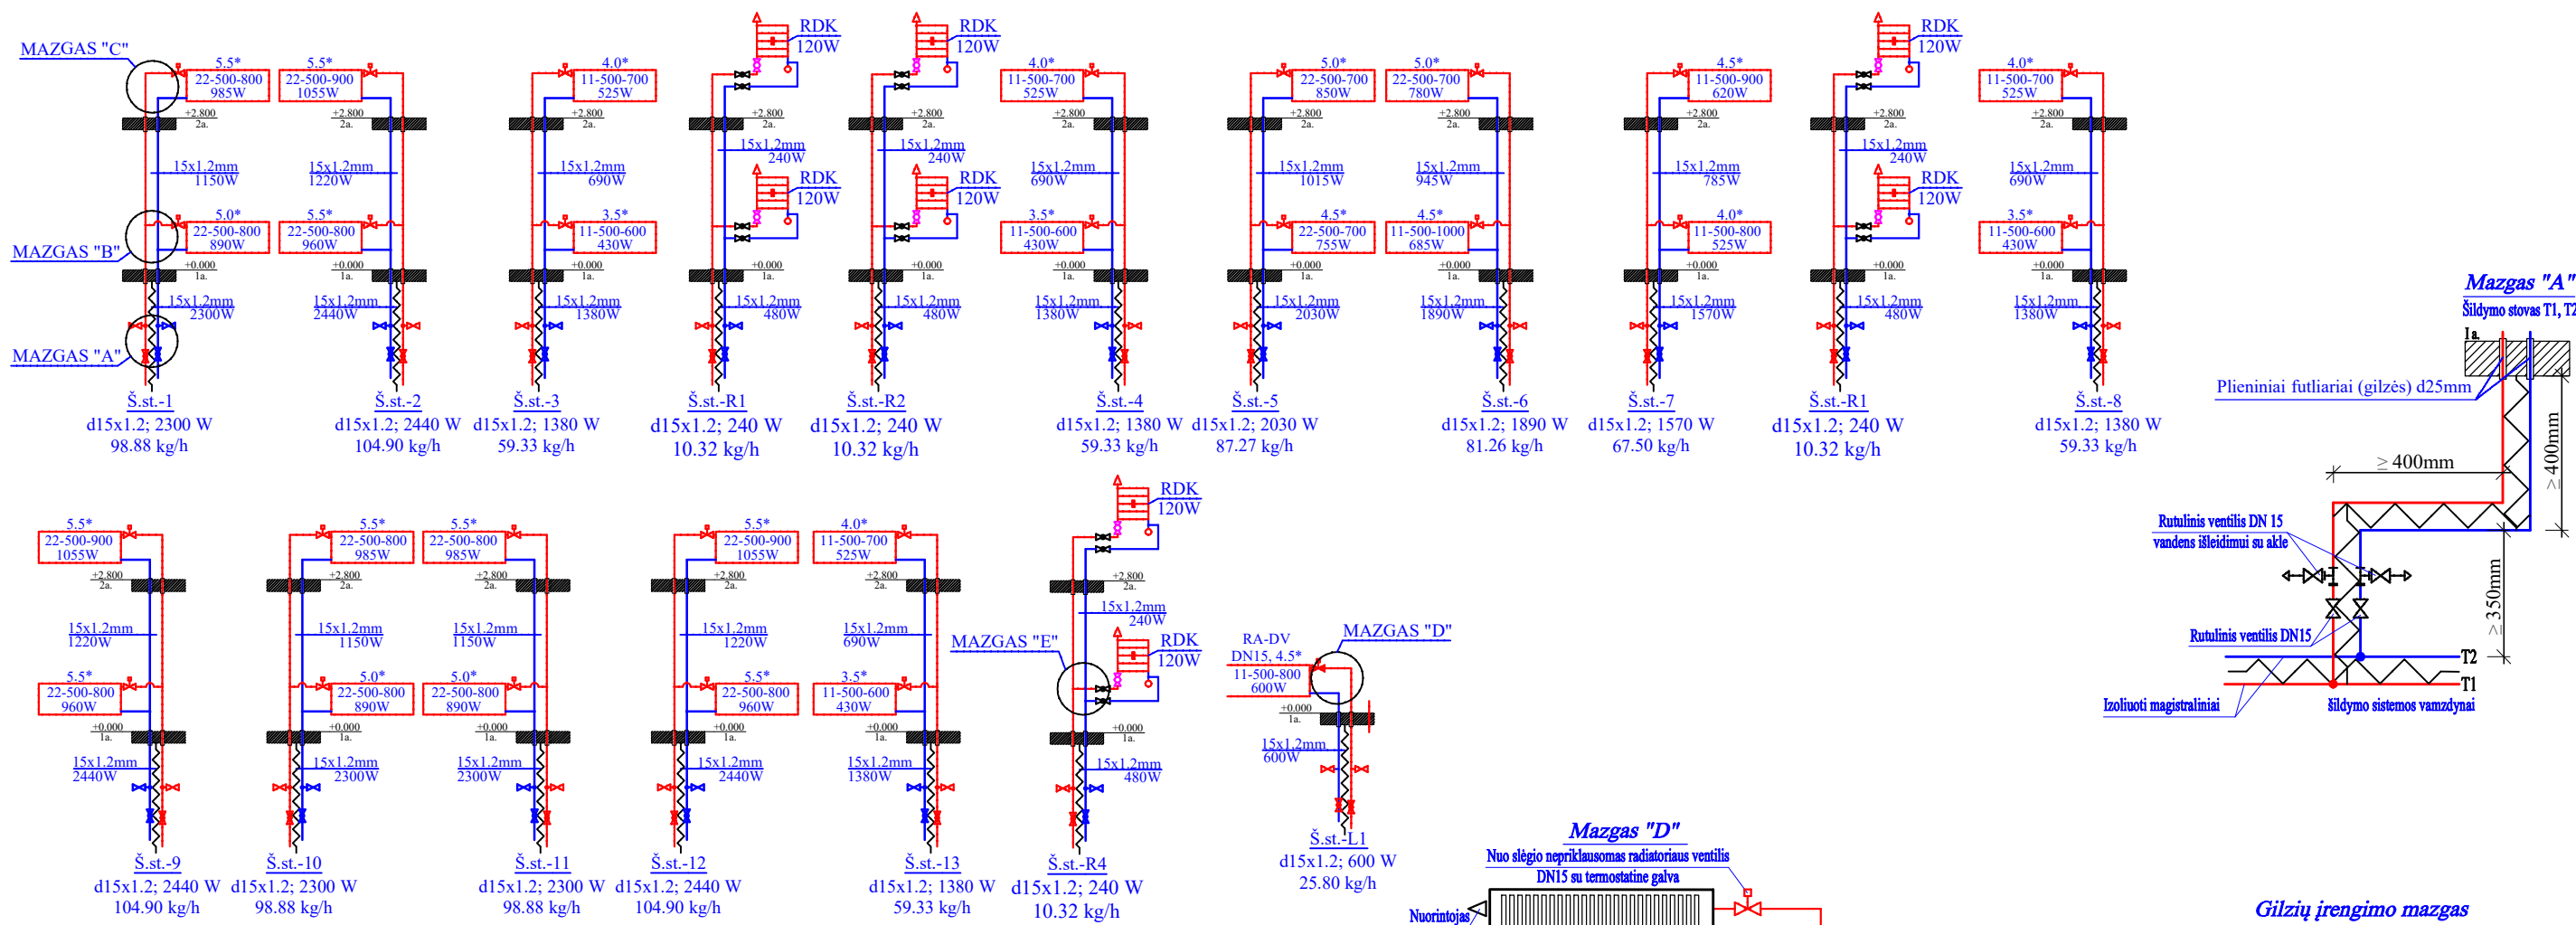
MAZGAS "C"
5.5*
22-500-800
985W
5.5*
22-500-900
1055W
+2.800
2a.
+2.800
2a.
15x1.2mm
1150W
15x1.2mm
1220W
MAZGAS "B"
5.0*
22-500-800
890W
5.5*
22-500-800
960W
+0.000
1a.
+0.000
1a.
15x1.2mm
2300W
15x1.2mm
2440W
MAZGAS "A"
Š.st.-1
d15x1.2; 2300 W
98.88 kg/h
Š.st.-2
d15x1.2; 2440 W
104.90 kg/h

4.0*
11-500-700
525W
+2.800
2a.
15x1.2mm
690W
3.5*
11-500-600
430W
+0.000
1a.
15x1.2mm
1380W
Š.st.-3
d15x1.2; 1380 W
59.33 kg/h

RDK
120W
+2.800
2a.
15x1.2mm
240W
RDK
120W
+0.000
1a.
15x1.2mm
480W
Š.st.-R1
d15x1.2; 240 W
10.32 kg/h

RDK
120W
+2.800
2a.
15x1.2mm
240W
RDK
120W
+0.000
1a.
15x1.2mm
480W
Š.st.-R2
d15x1.2; 240 W
10.32 kg/h

4.0*
11-500-700
525W
+2.800
2a.
15x1.2mm
690W
3.5*
11-500-600
430W
+0.000
1a.
15x1.2mm
1380W
Š.st.-4
d15x1.2; 1380 W
59.33 kg/h

5.0*
22-500-700
850W
5.0*
22-500-700
780W
+2.800
2a.
+2.800
2a.
15x1.2mm
1015W
15x1.2mm
945W
4.5*
22-500-700
755W
4.5*
11-500-1000
685W
+0.000
1a.
+0.000
1a.
15x1.2mm
2030W
15x1.2mm
1890W
Š.st.-5
d15x1.2; 2030 W
87.27 kg/h
Š.st.-6
d15x1.2; 1890 W
81.26 kg/h

4.5*
11-500-900
620W
+2.800
2a.
15x1.2mm
785W
4.0*
11-500-800
525W
+0.000
1a.
15x1.2mm
1570W
Š.st.-7
d15x1.2; 1570 W
67.50 kg/h

RDK
120W
+2.800
2a.
15x1.2mm
240W
RDK
120W
+0.000
1a.
15x1.2mm
480W
Š.st.-R1
d15x1.2; 240 W
10.32 kg/h

4.0*
11-500-700
525W
+2.800
2a.
15x1.2mm
690W
3.5*
11-500-600
430W
+0.000
1a.
15x1.2mm
1380W
Š.st.-8
d15x1.2; 1380 W
59.33 kg/h

Mazgas "A"
Šildymo stovas T1, T2
1a.
Plieniniai futliariai (gilzės) d25mm
≥ 400mm
≥ 400mm
Rutulinis ventilis DN 15
vandens išleidimui su akle
Rutulinis ventilis DN15
≥ 350mm
T2
T1
Izoliuoti magistraliniai
šildymo sistemos vamzdynai

5.5*
22-500-900
1055W
+2.800
2a.
15x1.2mm
1220W
5.5*
22-500-800
960W
+0.000
1a.
15x1.2mm
2440W
Š.st.-9
d15x1.2; 2440 W
104.90 kg/h

5.5*
22-500-800
985W
5.5*
22-500-800
985W
+2.800
2a.
+2.800
2a.
15x1.2mm
1150W
15x1.2mm
1150W
5.0*
22-500-800
890W
5.0*
22-500-800
890W
+0.000
1a.
+0.000
1a.
15x1.2mm
2300W
15x1.2mm
2300W
Š.st.-10
d15x1.2; 2300 W
98.88 kg/h
Š.st.-11
d15x1.2; 2300 W
98.88 kg/h

5.5*
22-500-900
1055W
+2.800
2a.
15x1.2mm
1220W
5.5*
22-500-800
960W
+0.000
1a.
15x1.2mm
2440W
Š.st.-12
d15x1.2; 2440 W
104.90 kg/h

4.0*
11-500-700
525W
+2.800
2a.
15x1.2mm
690W
3.5*
11-500-600
430W
+0.000
1a.
15x1.2mm
1380W
Š.st.-13
d15x1.2; 1380 W
59.33 kg/h

RDK
120W
+2.800
2a.
15x1.2mm
240W
MAZGAS "E"
RDK
120W
+0.000
1a.
15x1.2mm
480W
Š.st.-R4
d15x1.2; 240 W
10.32 kg/h

RA-DV
DN15, 4.5*
MAZGAS "D"
11-500-800
600W
+0.000
1a.
15x1.2mm
600W
Š.st.-L1
d15x1.2; 600 W
25.80 kg/h

Mazgas "D"
Nuo slėgio nepriklausomas radiatoriaus ventilis
DN15 su termostatine galva
Nuorintojas

Gilzių įrengimo mazgas